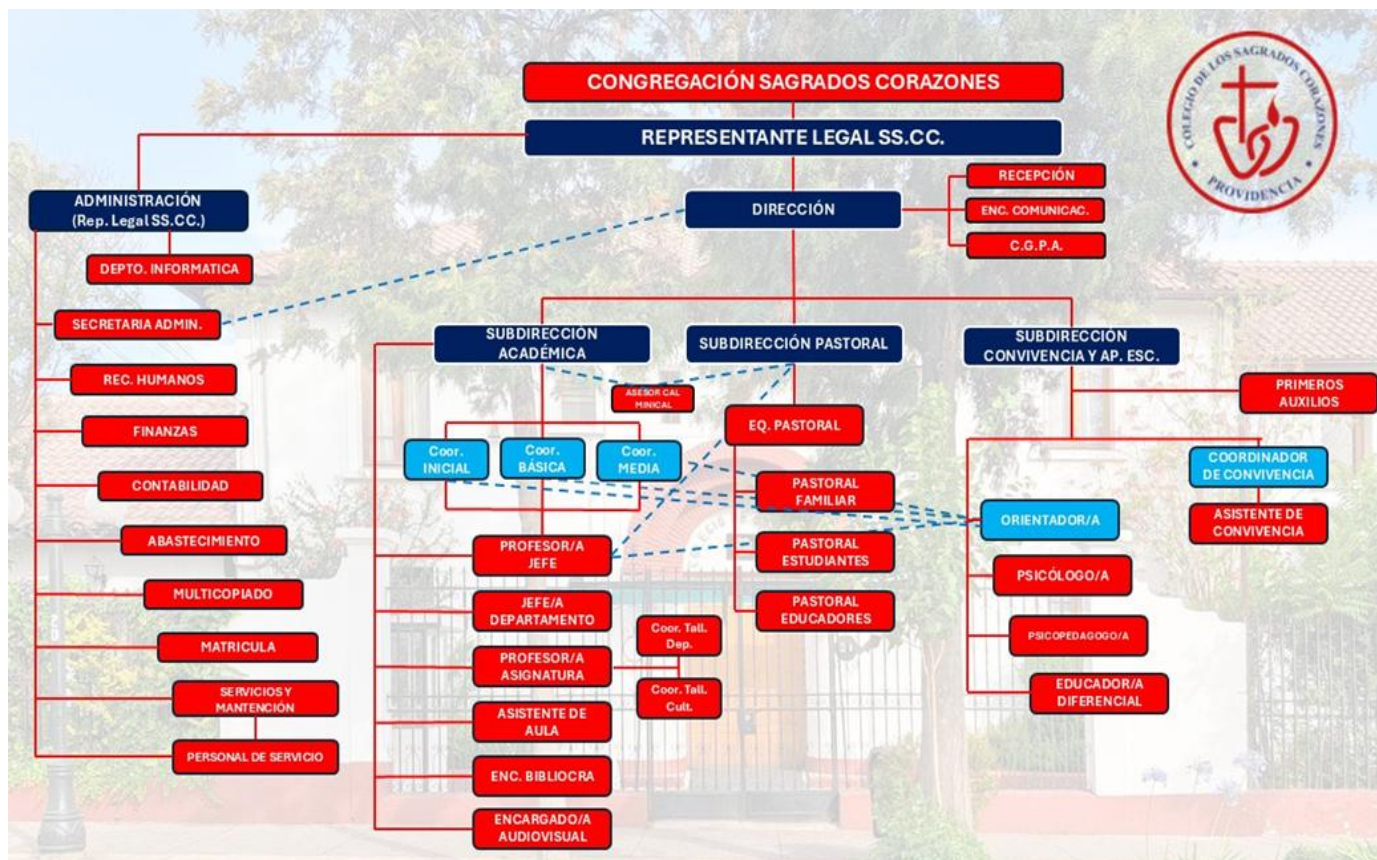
CONGREGACIÓN SAGRADOS CORAZONES

REPRESENTANTE LEGAL SS.CC.

COLEGIO DE LOS SAGRADOS CORAZONES PROVIDENCIA

ADMINISTRACIÓN (Rep. Legal SS.CC.)

DEPTO. INFORMATICA

SECRETARIA ADMIN.

REC. HUMANOS

FINANZAS

CONTABILIDAD

ABASTECIMIENTO

MULTICOPIADO

MATRICULA

SERVICIOS Y MANTENCIÓN

PERSONAL DE SERVICIO

DIRECCIÓN

RECEPCIÓN

ENC. COMUNICAC.

C.G.P.A.

SUBDIRECCIÓN ACADÉMICA

SUBDIRECCIÓN PASTORAL

SUBDIRECCIÓN CONVIVENCIA Y AP. ESC.

ASESOR CAL MINICAL

Coor. INICIAL

Coor. BÁSICA

Coor. MEDIA

PROFESOR/A JEFE

JEFE/A DEPARTAMENTO

PROFESOR/A ASIGNATURA

Coor. Tall. Dep.

Coor. Tall. Cult.

ASISTENTE DE AULA

ENC. BIBLIOCRA

ENCARGADO/A AUDIOVISUAL

EQ. PASTORAL

PASTORAL FAMILIAR

PASTORAL ESTUDIANTES

PASTORAL EDUCADORES

PRIMEROS AUXILIOS

COORDINADOR DE CONVIVENCIA

ASISTENTE DE CONVIVENCIA

ORIENTADOR/A

PSICÓLOGO/A

PSICOPEDAGOGO/A

EDUCADOR/A DIFERENCIAL